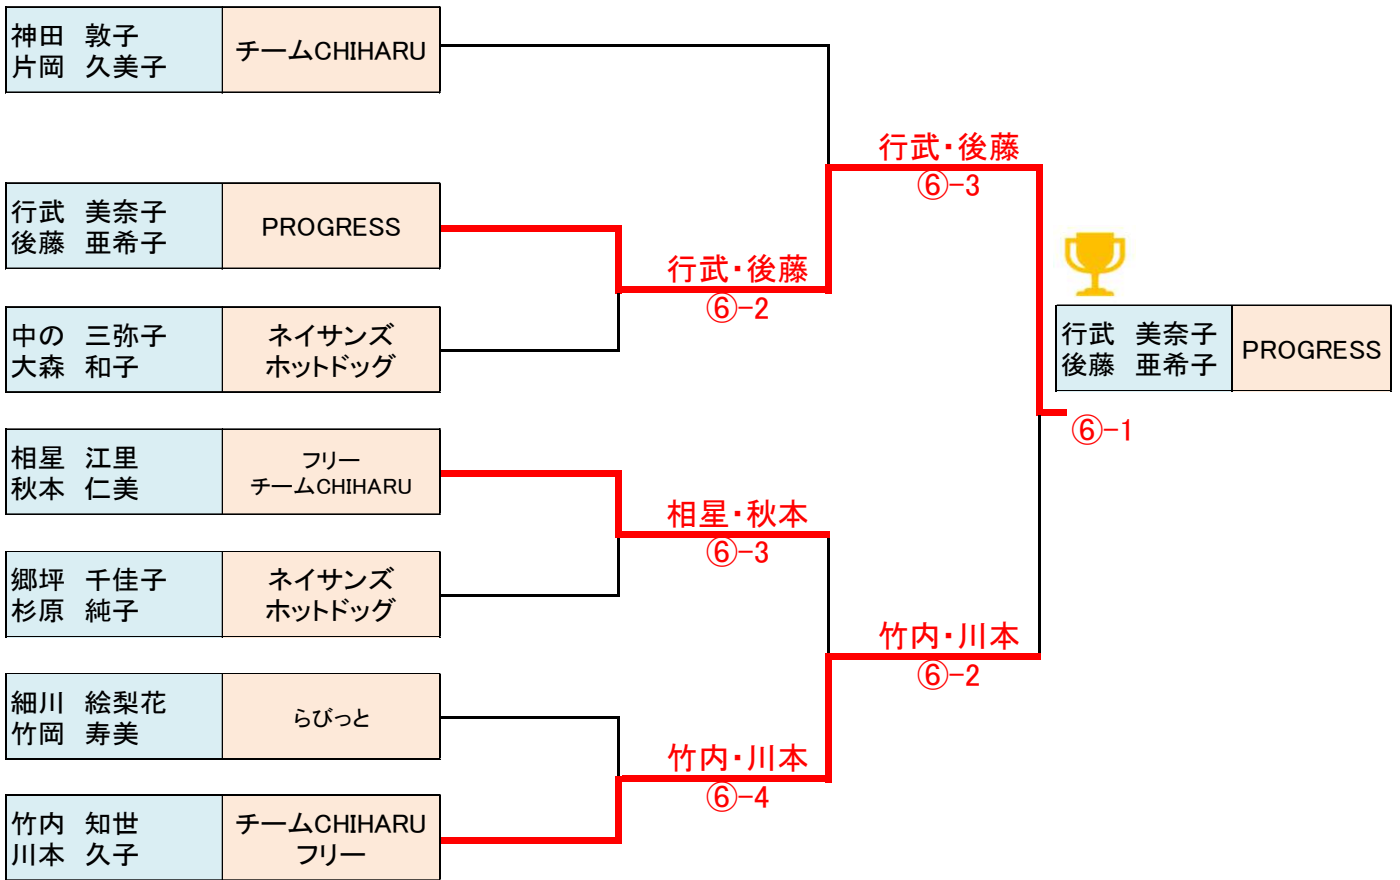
| 神田　敦子<br>片岡　久美子 | チームCHIHARU |
|---|---|
| 行武　美奈子<br>後藤　亜希子 | PROGRESS |
| 中の　三弥子<br>大森　和子 | ネイサンズ<br>ホットドッグ |
| 相星　江里<br>秋本　仁美 | フリー<br>チームCHIHARU |
| 郷坪　千佳子<br>杉原　純子 | ネイサンズ<br>ホットドッグ |
| 細川　絵梨花<br>竹岡　寿美 | らびっと |
| 竹内　知世<br>川本　久子 | チームCHIHARU<br>フリー |

行武・後藤
⑥-2

相星・秋本
⑥-3

竹内・川本
⑥-4

行武・後藤
⑥-3

竹内・川本
⑥-2

⑥-1

| 行武　美奈子<br>後藤　亜希子 | PROGRESS |
|---|---|